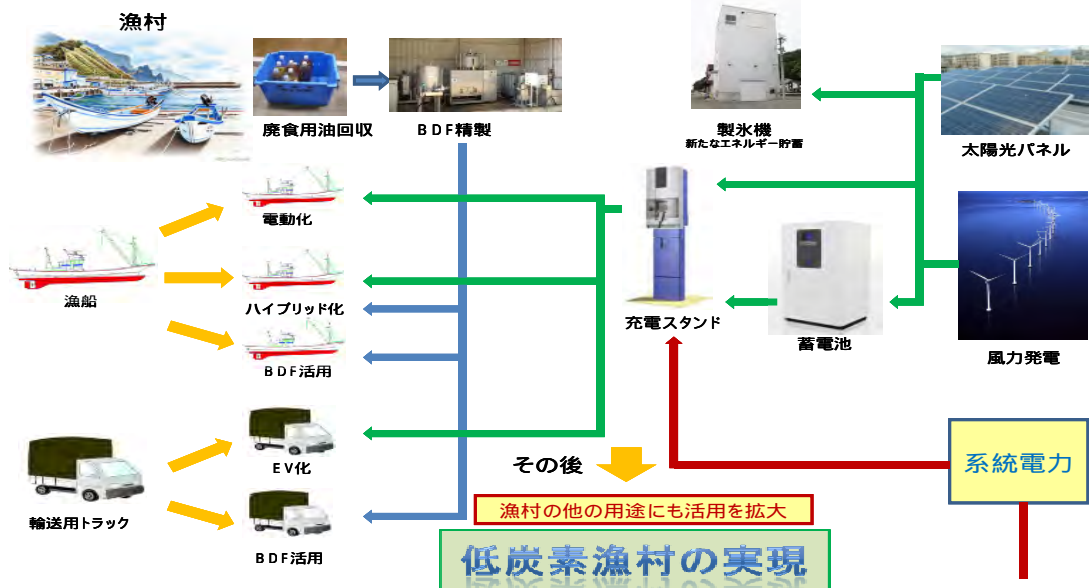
漁村

廃食用油回収

ＢＤＦ精製

製氷機
新たなエネルギー貯蓄

太陽光パネル

電動化

漁船

ハイブリッド化

ＢＤＦ活用

充電スタンド

蓄電池

風力発電

ＥＶ化

輸送用トラック

ＢＤＦ活用

その後

漁村の他の用途にも活用を拡大

系統電力

低炭素漁村の実現